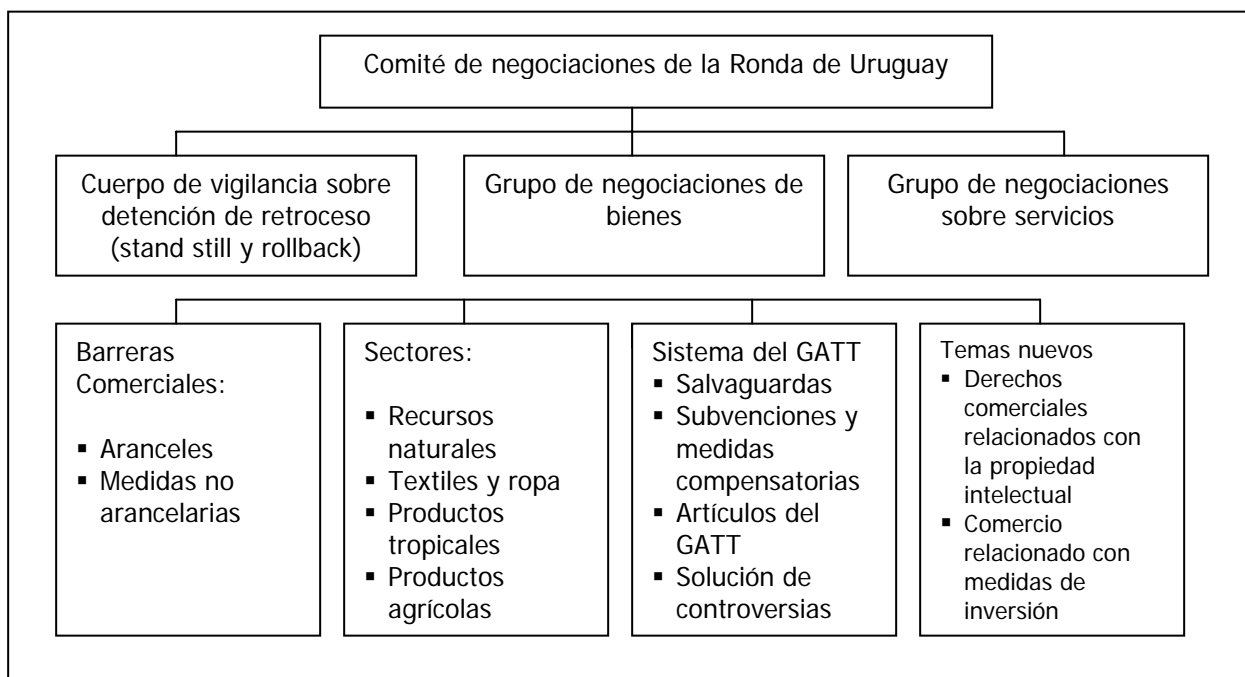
Comité de negociaciones de la Ronda de Uruguay

Cuerpo de vigilancia sobre detención de retroceso (stand still y rollback)

Grupo de negociaciones de bienes

Grupo de negociaciones sobre servicios

Barreras Comerciales:

- Aranceles
- Medidas no arancelarias

Sectores:

- Recursos naturales
- Textiles y ropa
- Productos tropicales
- Productos agrícolas

Sistema del GATT

- Salvaguardas
- Subvenciones y medidas compensatorias
- Artículos del GATT
- Solución de controversias

Temas nuevos

- Derechos comerciales relacionados con la propiedad intelectual
- Comercio relacionado con medidas de inversión